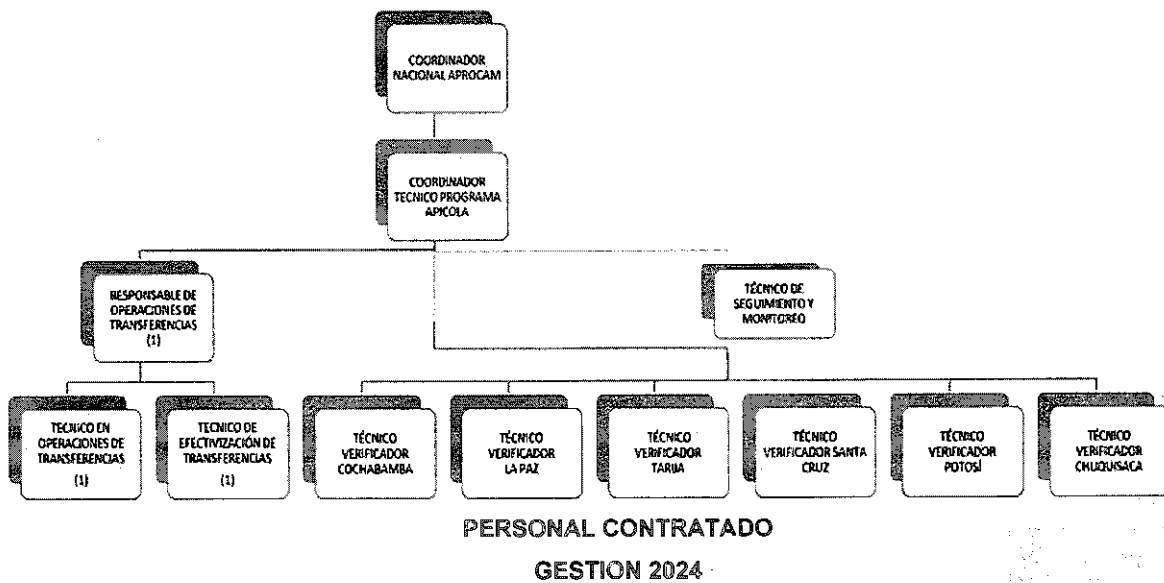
COORDINADOR NACIONAL APROCAM

COORDINADOR TECNICO PROGRAMA APICOLA

RESPONSABLE DE OPERACIONES DE TRANSFERENCIAS (1)

TÉCNICO DE SEGUIMIENTO Y MONITOREO

TECNICO EN OPERACIONES DE TRANSFERENCIAS (1)

TECNICO DE EFECTIVIZACIÓN DE TRANSFERENCIAS (1)

TÉCNICO VERIFICADOR COCHABAMBA

TÉCNICO VERIFICADOR LA PAZ

TÉCNICO VERIFICADOR TARIJA

TÉCNICO VERIFICADOR SANTA CRUZ

TÉCNICO VERIFICADOR POTOSÍ

TÉCNICO VERIFICADOR CHUQUISACA

PERSONAL CONTRATADO

GESTION 2024